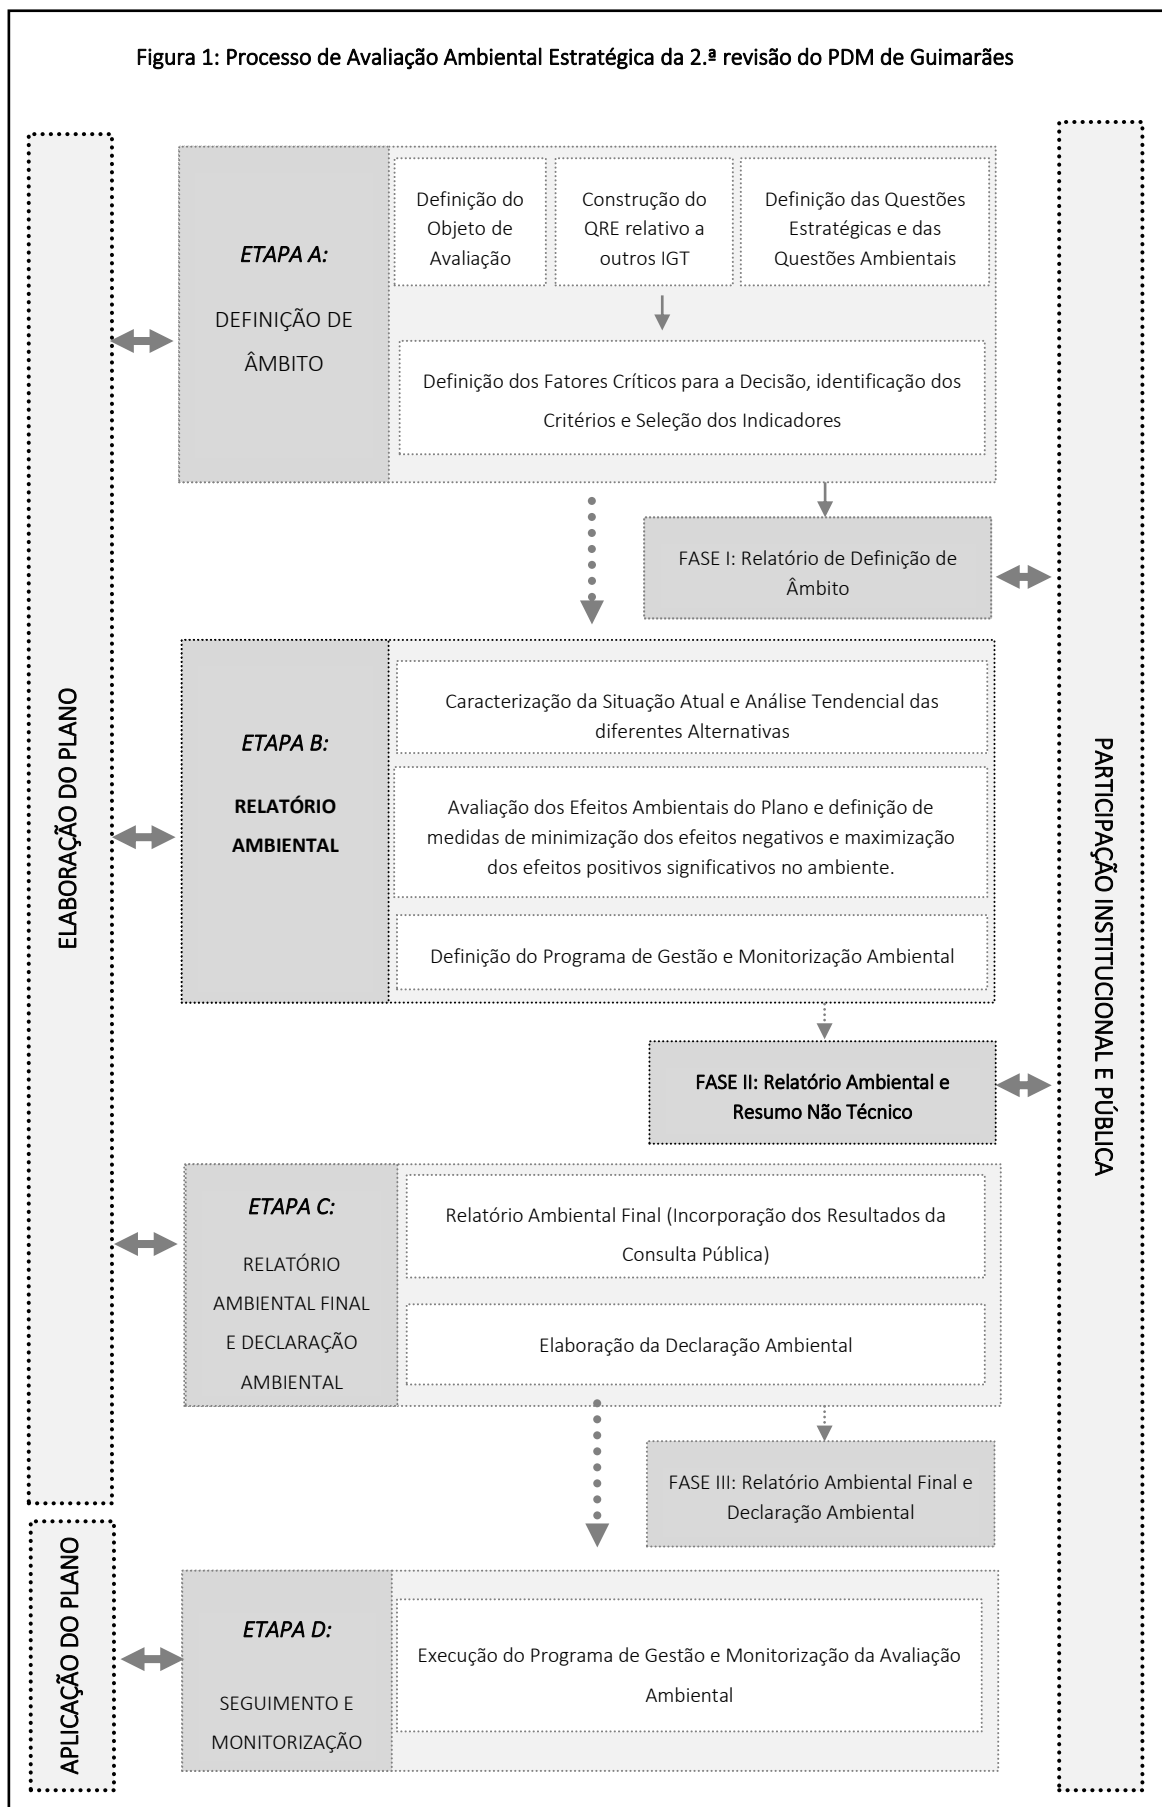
Figura 1: Processo de Avaliação Ambiental Estratégica da 2.ª revisão do PDM de Guimarães

ELABORAÇÃO DO PLANO

ETAPA A:

DEFINIÇÃO DE ÂMBITO

Definição do Objeto de Avaliação

Construção do QRE relativo a outros IGT

Definição das Questões Estratégicas e das Questões Ambientais

Definição dos Fatores Críticos para a Decisão, identificação dos Critérios e Seleção dos Indicadores

FASE I: Relatório de Definição de Âmbito

ETAPA B:

RELATÓRIO AMBIENTAL

Caracterização da Situação Atual e Análise Tendencial das diferentes Alternativas

Avaliação dos Efeitos Ambientais do Plano e definição de medidas de minimização dos efeitos negativos e maximização dos efeitos positivos significativos no ambiente.

Definição do Programa de Gestão e Monitorização Ambiental

FASE II: Relatório Ambiental e Resumo Não Técnico

ETAPA C:

RELATÓRIO AMBIENTAL FINAL E DECLARAÇÃO AMBIENTAL

Relatório Ambiental Final (Incorporação dos Resultados da Consulta Pública)

Elaboração da Declaração Ambiental

FASE III: Relatório Ambiental Final e Declaração Ambiental

APLICAÇÃO DO PLANO

ETAPA D:

SEGUIMENTO E MONITORIZAÇÃO

Execução do Programa de Gestão e Monitorização da Avaliação Ambiental

PARTICIPAÇÃO INSTITUCIONAL E PÚBLICA